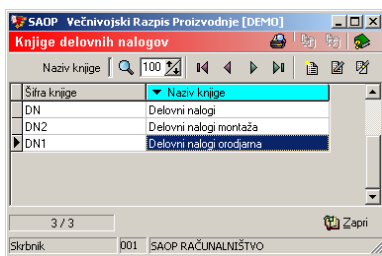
SAOP Večnivojski Razpis Proizvodnje [DEMO]

Knjige delovnih nalogov

Naziv knjige | 100

| Šifra knjige | Naziv knjige |
|---|---|
| DN | Delovni nalogi |
| DN2 | Delovni nalogi montaža |
| DN1 | Delovni nalogi orodjarna |

3 / 3

Zapri

Skrbnik | 001 | SAOP RAČUNALNIŠTVO